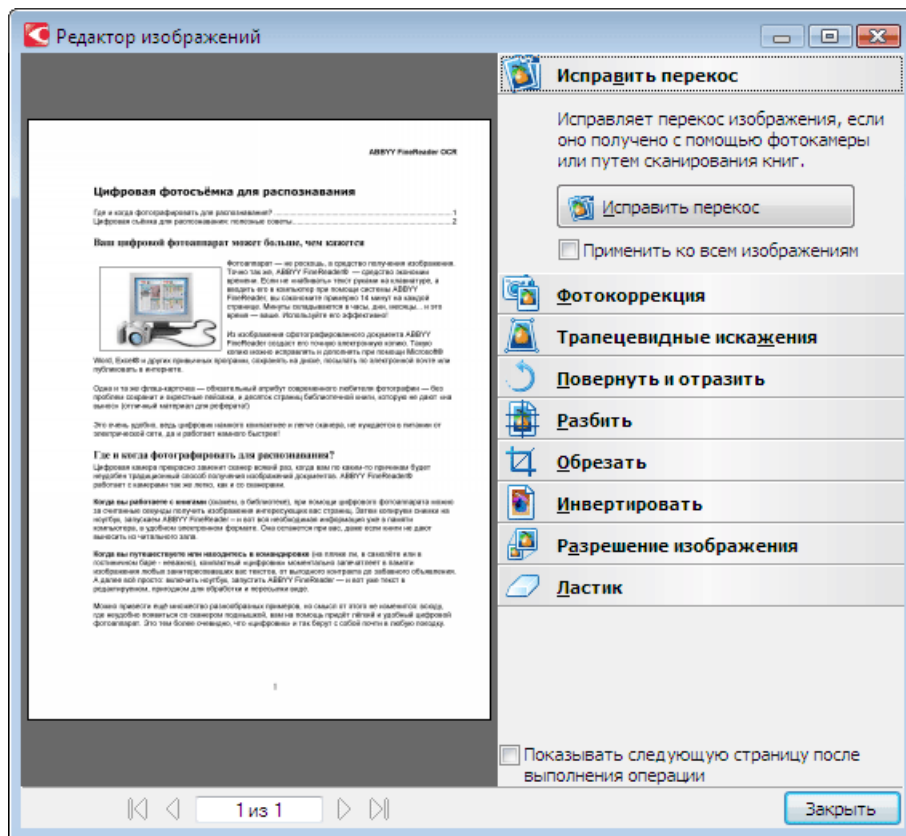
Редактор изображений

ABBYY FineReader OCR

Цифровая фотосъёмка для распознавания

Где и когда фотографировать для распознавания? 1
Цифровая съёмка для распознавания: полезные советы 2

Ваш цифровой фотоаппарат может больше, чем кажется

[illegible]

Где и когда фотографировать для распознавания?

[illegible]

1

Исправить перекос

Исправляет перекос изображения, если оно получено с помощью фотокамеры или путем сканирования книг.

Исправить перекос

Применить ко всем изображениям

Фотокоррекция

Трапецевидные искажения

Повернуть и отразить

Разбить

Обрезать

Инвертировать

Разрешение изображения

Ластик

Показывать следующую страницу после выполнения операции

1 из 1

Закрыть